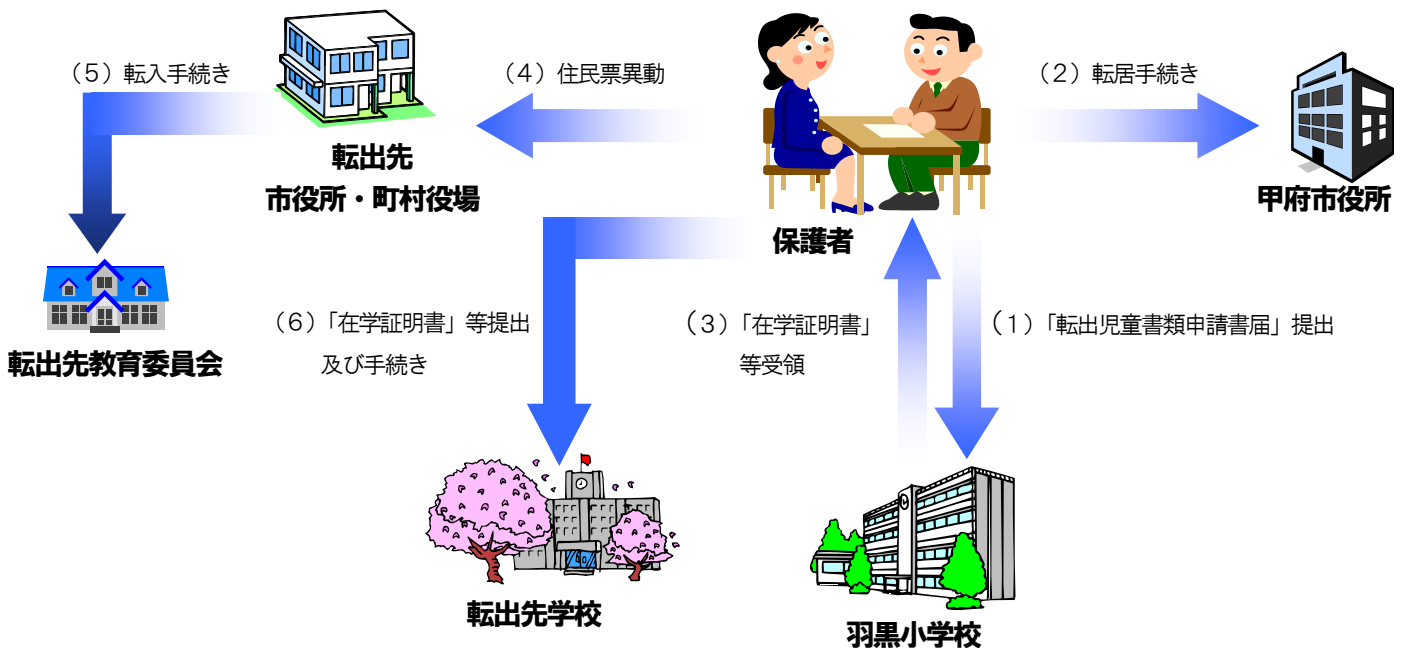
（5）転入手続き

（4）住民票異動

（2）転居手続き

転出先
市役所・町村役場

甲府市役所

保護者

転出先教育委員会

（6）「在学証明書」等提出
及び手続き

（3）「在学証明書」
等受領

（1）「転出児童書類申請書届」提出

転出先学校

羽黒小学校